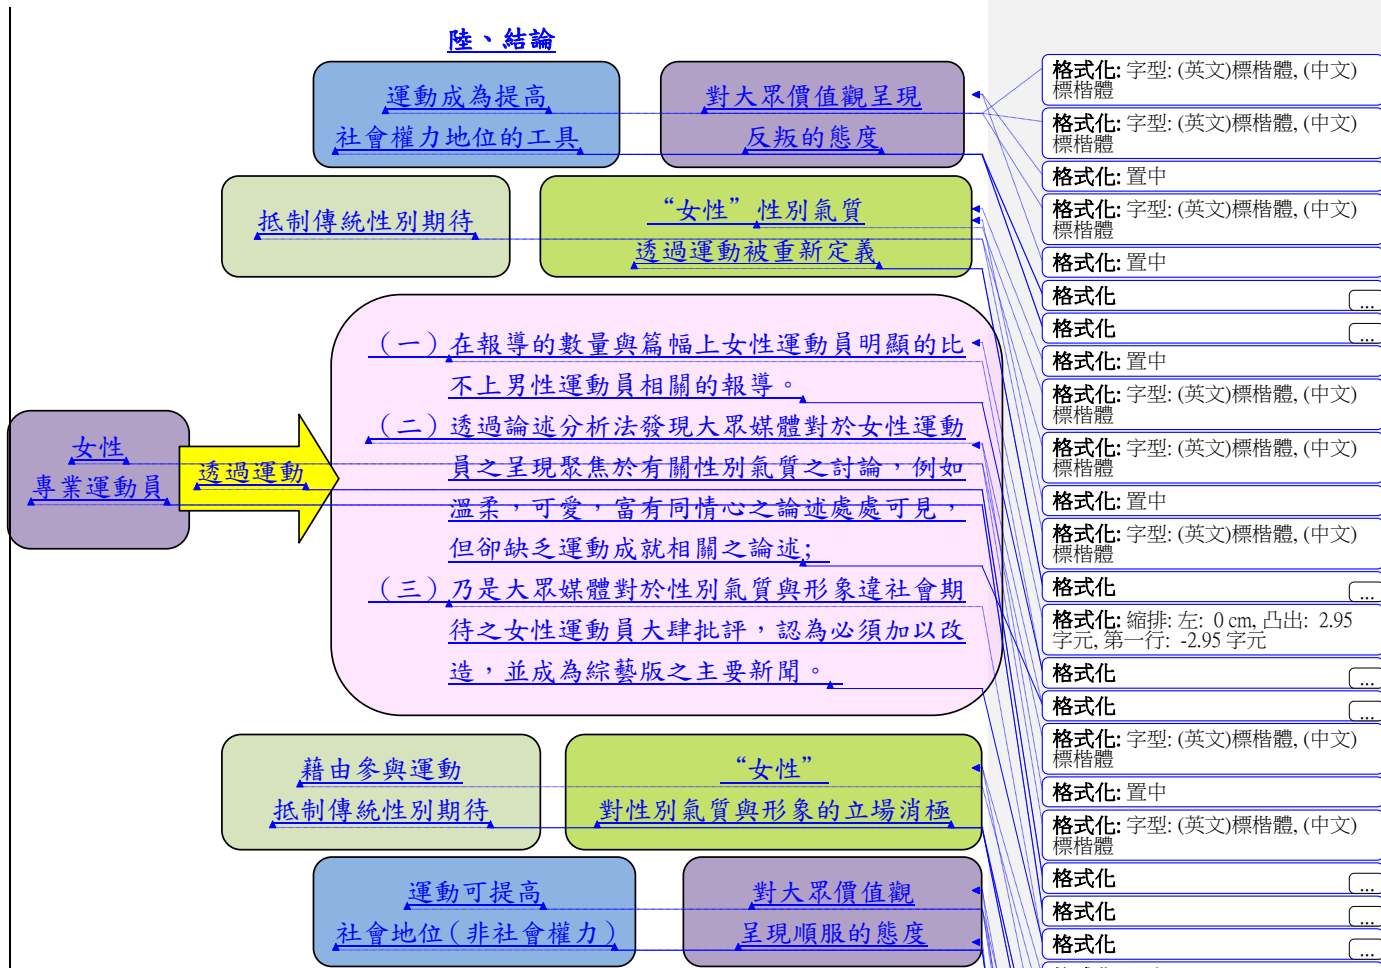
陸、結論

運動成為提高
社會權力地位的工具

對大眾價值觀呈現
反叛的態度

抵制傳統性別期待

“女性”性別氣質
透過運動被重新定義

女性
專業運動員

透過運動

（一）在報導的數量與篇幅上女性運動員明顯的比不上男性運動員相關的報導。
（二）透過論述分析法發現大眾媒體對於女性運動員之呈現聚焦於有關性別氣質之討論，例如溫柔，可愛，富有同情心之論述處處可見，但卻缺乏運動成就相關之論述;
（三）乃是大眾媒體對於性別氣質與形象違社會期待之女性運動員大肆批評，認為必須加以改造，並成為綜藝版之主要新聞。

藉由參與運動
抵制傳統性別期待

“女性”
對性別氣質與形象的立場消極

運動可提高
社會地位(非社會權力)

對大眾價值觀
呈現順服的態度

格式化: 字型: (英文)標楷體, (中文)標楷體
格式化: 字型: (英文)標楷體, (中文)標楷體
格式化: 置中
格式化: 字型: (英文)標楷體, (中文)標楷體
格式化: 置中
格式化 ...
格式化 ...
格式化: 置中
格式化: 字型: (英文)標楷體, (中文)標楷體
格式化: 字型: (英文)標楷體, (中文)標楷體
格式化: 置中
格式化: 字型: (英文)標楷體, (中文)標楷體
格式化 ...
格式化: 縮排: 左: 0 cm, 凸出: 2.95 字元, 第一行: -2.95 字元
格式化 ...
格式化 ...
格式化: 字型: (英文)標楷體, (中文)標楷體
格式化: 置中
格式化: 字型: (英文)標楷體, (中文)標楷體
格式化 ...
格式化 ...
格式化 ...